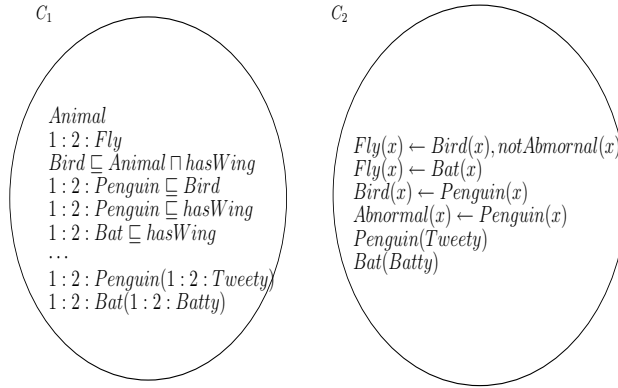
$C_1$

$Animal$
$1:2:Fly$
$Bird \sqsubseteq Animal \sqcap hasWing$
$1:2:Penguin \sqsubseteq Bird$
$1:2:Penguin \sqsubseteq hasWing$
$1:2:Bat \sqsubseteq hasWing$
$\ldots$
$1:2:Penguin(1:2:Tweety)$
$1:2:Bat(1:2:Batty)$

$C_2$

$Fly(x) \leftarrow Bird(x), notAbmornal(x)$
$Fly(x) \leftarrow Bat(x)$
$Bird(x) \leftarrow Penguin(x)$
$Abnormal(x) \leftarrow Penguin(x)$
$Penguin(Tweety)$
$Bat(Batty)$